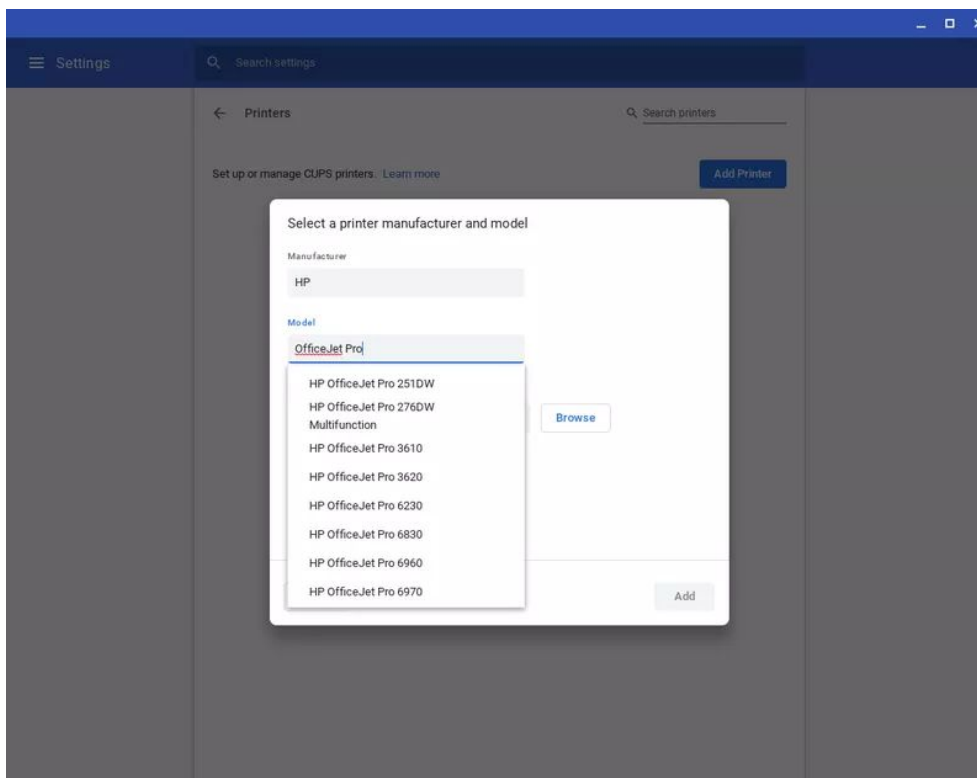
Settings

Search settings

Printers

Search printers

Set up or manage CUPS printers. Learn more

Add Printer

Select a printer manufacturer and model

Manufacturer

HP

Model

OfficeJet Pro

HP OfficeJet Pro 251DW

HP OfficeJet Pro 276DW Multifunction

HP OfficeJet Pro 3610

HP OfficeJet Pro 3620

HP OfficeJet Pro 6230

HP OfficeJet Pro 6830

HP OfficeJet Pro 6960

HP OfficeJet Pro 6970

Browse

Add